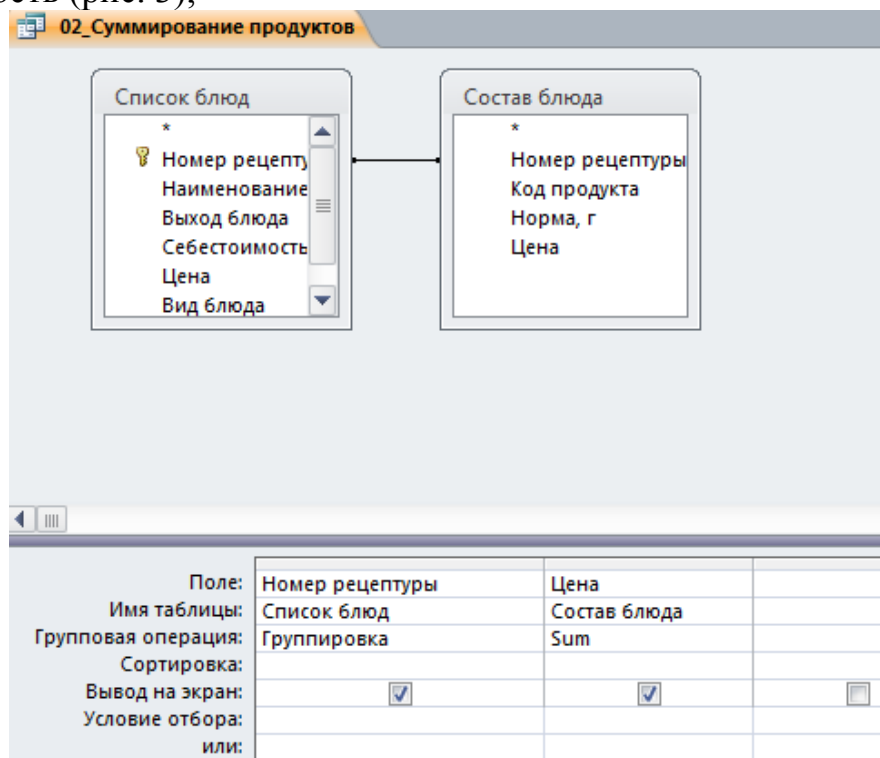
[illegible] (рис. 5);

02_Суммирование продуктов

Список блюд
*
Номер рецепту
Наименование
Выход блюда
Себестоимость
Цена
Вид блюда

Состав блюда
*
Номер рецептуры
Код продукта
Норма, г
Цена

| | | | |
|---|---|---|---|
| Поле: | Номер рецептуры | Цена | |
| Имя таблицы: | Список блюд | Состав блюда | |
| Групповая операция: | Группировка | Sum | |
| Сортировка: | | | |
| Вывод на экран: | ☑ | ☑ | ☐ |
| Условие отбора: | | | |
| или: | | | |